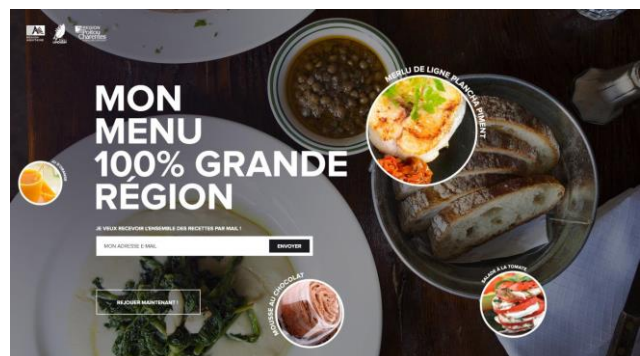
Nouvelle Aquitaine Poitou Charentes

MON MENU 100% GRANDE RÉGION

JE VEUX RECEVOIR L'ENSEMBLE DES RECETTES PAR MAIL !

MON ADRESSE E-MAIL

ENVOYER

REJOINDRE MAINTENANT !

MERLU DE LIGNE PLANCHA PIMENT

MOUSSE AU CHOCOLAT

SALADE À LA TOMATE

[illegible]